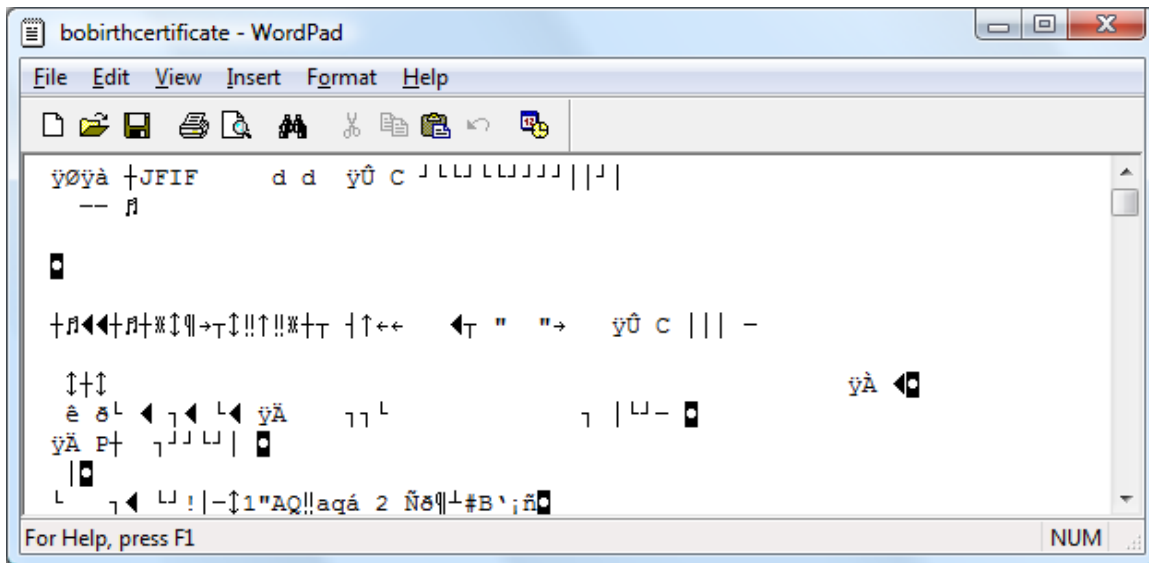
bobirthcertificate - WordPad

File Edit View Insert Format Help

ÿØÿà ┼JFIF d d ÿÛ C ┘└└┘└└┘┘┘┘││┘│
── ♫

◘

┼♫◄◄┼♫┼※↕¶→┬↕‼↑‼※┼┬ ┤↑←← ◄┬ " "→ ÿÛ C │││ ─

↕┼↕ ÿÀ ◄◘
ê ð└ ◄ ┐◄ └◄ ÿÄ ┐┐└ ┐ │└┘─ ◘
ÿÄ P┼ ┐┘┘└┘│ ◘
│◘
└ ┐◄ └┘!│─↕1"AQ‼aqá 2 Ñð¶┴#B'¡ñ◘

For Help, press F1
NUM